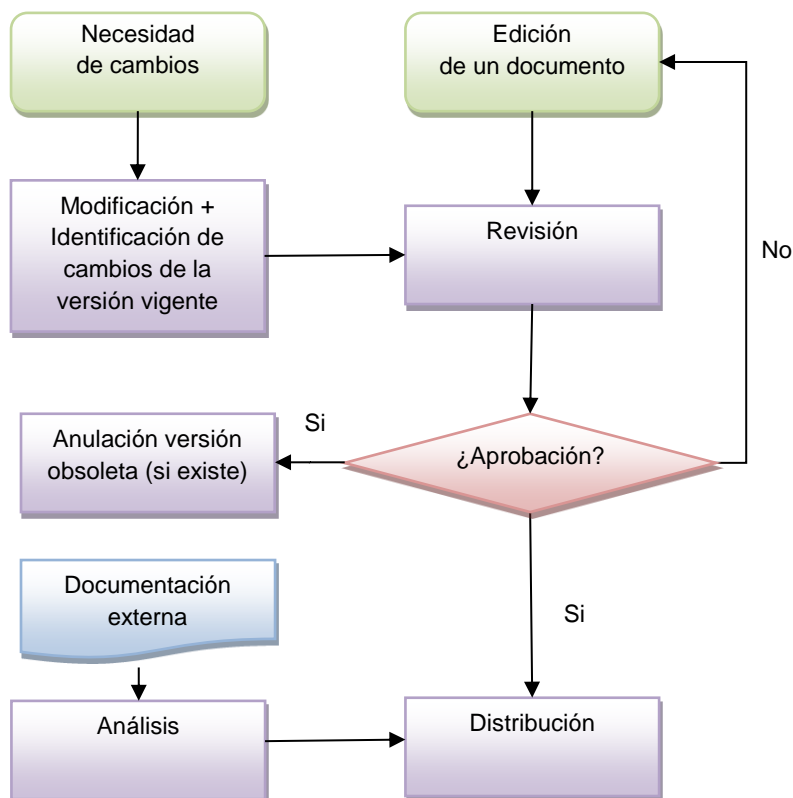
Necesidad de cambios

Edición de un documento

Modificación + Identificación de cambios de la versión vigente

Revisión

No

Si

Anulación versión obsoleta (si existe)

¿Aprobación?

Documentación externa

Si

Análisis

Distribución